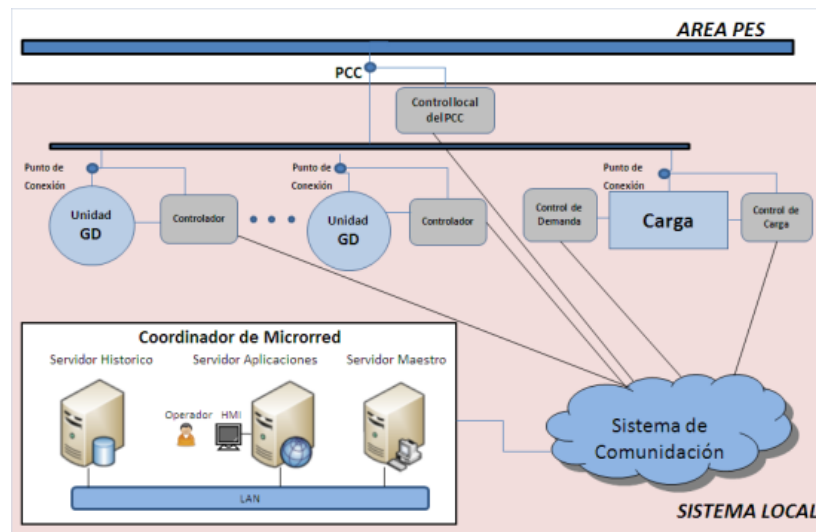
AREA PES

PCC

Controllocal delPCC

Punto de Conexión

Unidad GD

Controlador

Punto de Conexión

Unidad GD

Controlador

Punto de Conexión

Control de Demanda

Carga

Control de Carga

Coordinador de Microrred

Servidor Historico

Servidor Aplicaciones

Servidor Maestro

Operador

HMI

LAN

Sistema de Comunidación

SISTEMA LOCAL